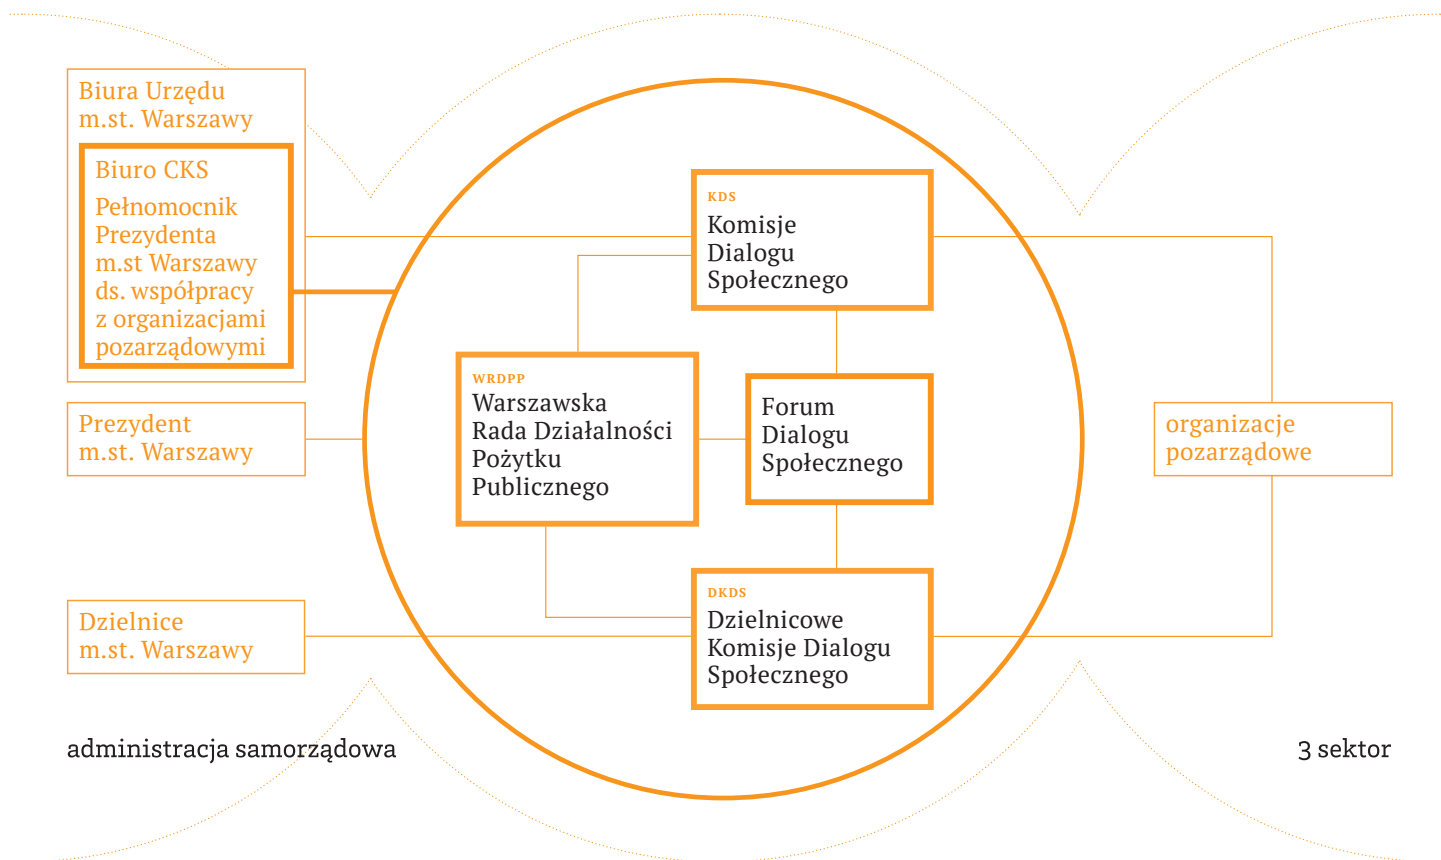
Biura Urzędu m.st. Warszawy

Biuro CKS

Pełnomocnik Prezydenta m.st Warszawy ds. współpracy z organizacjami pozarządowymi

Prezydent m.st. Warszawy

Dzielnice m.st. Warszawy

KDS
Komisje Dialogu Społecznego

WRDPP
Warszawska Rada Działalności Pożytku Publicznego

Forum Dialogu Społecznego

DKDS
Dzielnicowe Komisje Dialogu Społecznego

organizacje pozarządowe

administracja samorządowa

3 sektor